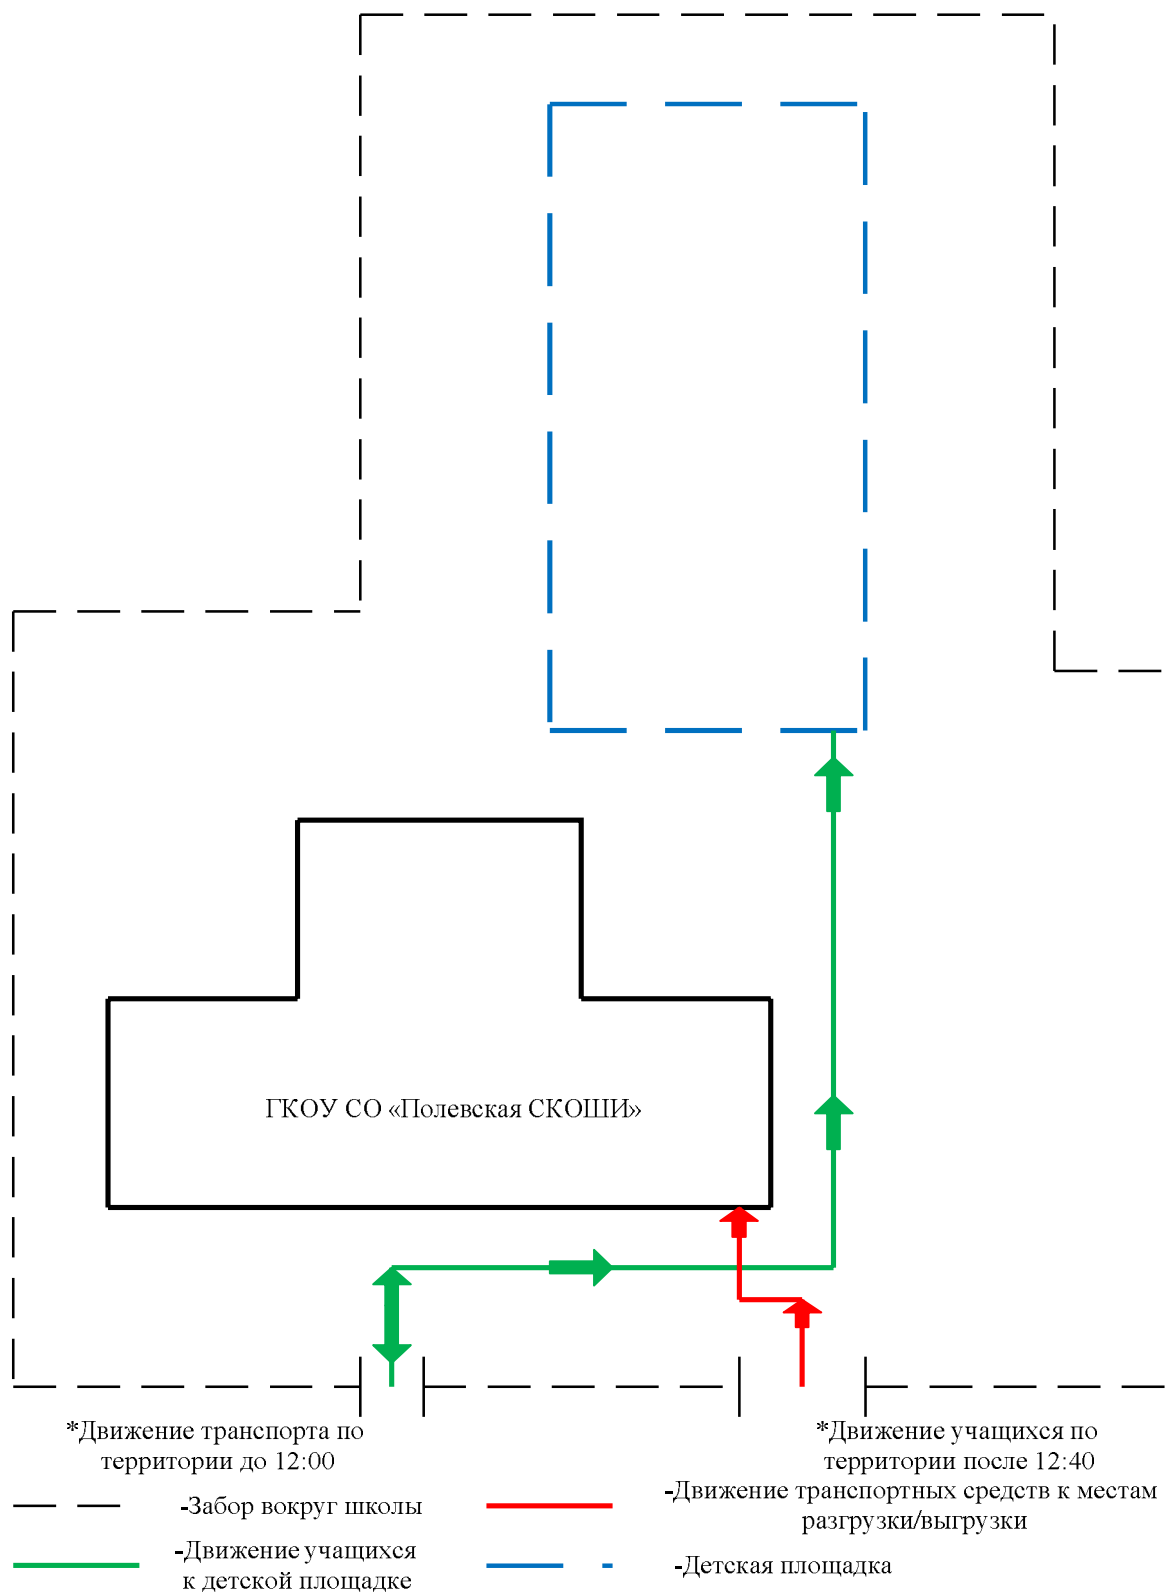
ГКОУ СО «Полевская СКОШИ»

*Движение транспорта по территории до 12:00

*Движение учащихся по территории после 12:40

-Забор вокруг школы

-Движение транспортных средств к местам разгрузки/выгрузки

-Движение учащихся к детской площадке

-Детская площадка